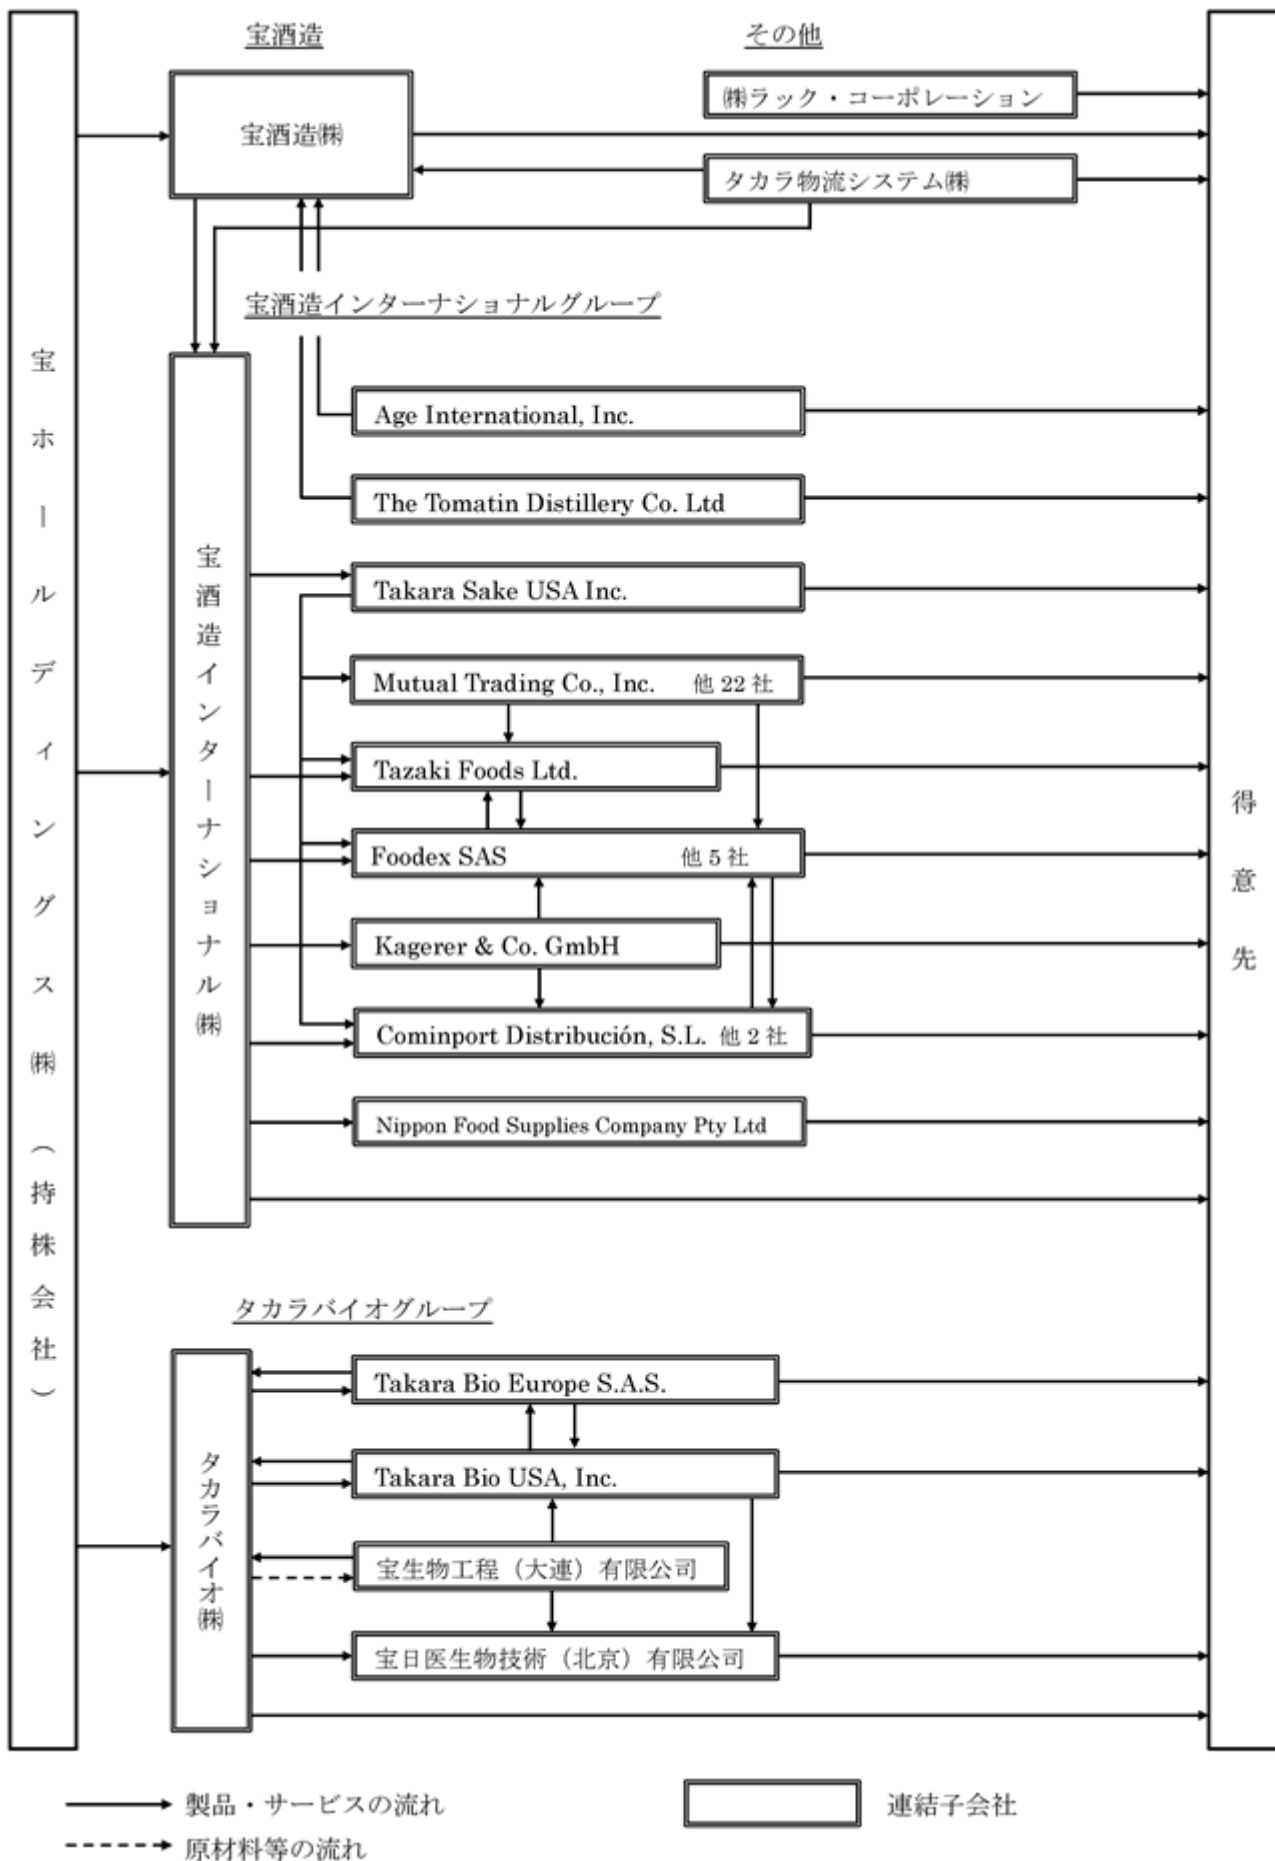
宝ホールディングス㈱（持株会社）

宝酒造

その他

宝酒造㈱

㈱ラック・コーポレーション

タカラ物流システム㈱

宝酒造インターナショナルグループ

宝酒造インターナショナル㈱

Age International, Inc.

The Tomatin Distillery Co. Ltd

Takara Sake USA Inc.

Mutual Trading Co., Inc. 他 22 社

Tazaki Foods Ltd.

Foodex SAS 他 5 社

Kagerer & Co. GmbH

Cominport Distribución, S.L. 他 2 社

Nippon Food Supplies Company Pty Ltd

タカラバイオグループ

タカラバイオ㈱

Takara Bio Europe S.A.S.

Takara Bio USA, Inc.

宝生物工程（大連）有限公司

宝日医生物技術（北京）有限公司

得意先

製品・サービスの流れ

原材料等の流れ

連結子会社